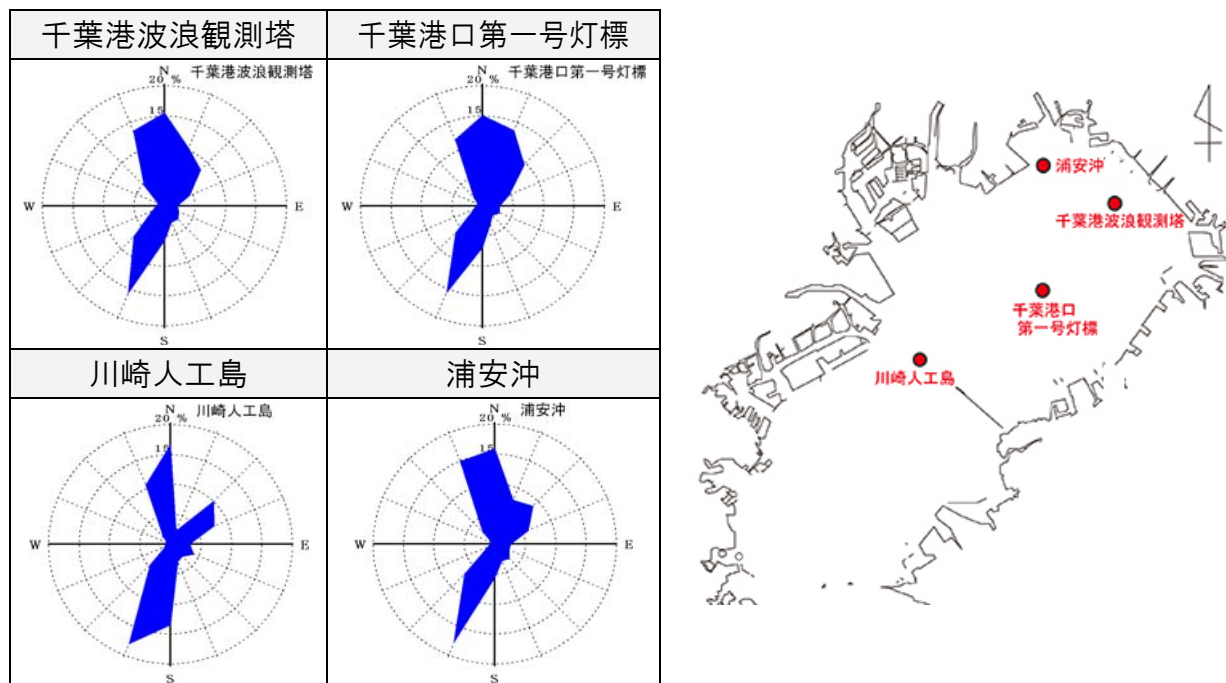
| 千葉港波浪観測塔 | 千葉港口第一号灯標 |
|---|---|
| N 20 % 千葉港波浪観測塔 15 W E S | N 20 % 千葉港口第一号灯標 15 W E S |
| 川崎人工島 | 浦安沖 |
| N 20 % 川崎人工島 15 W E S | N 20 % 浦安沖 15 W E S |

浦安沖
千葉港波浪観測塔
千葉港口 第一号灯標
川崎人工島